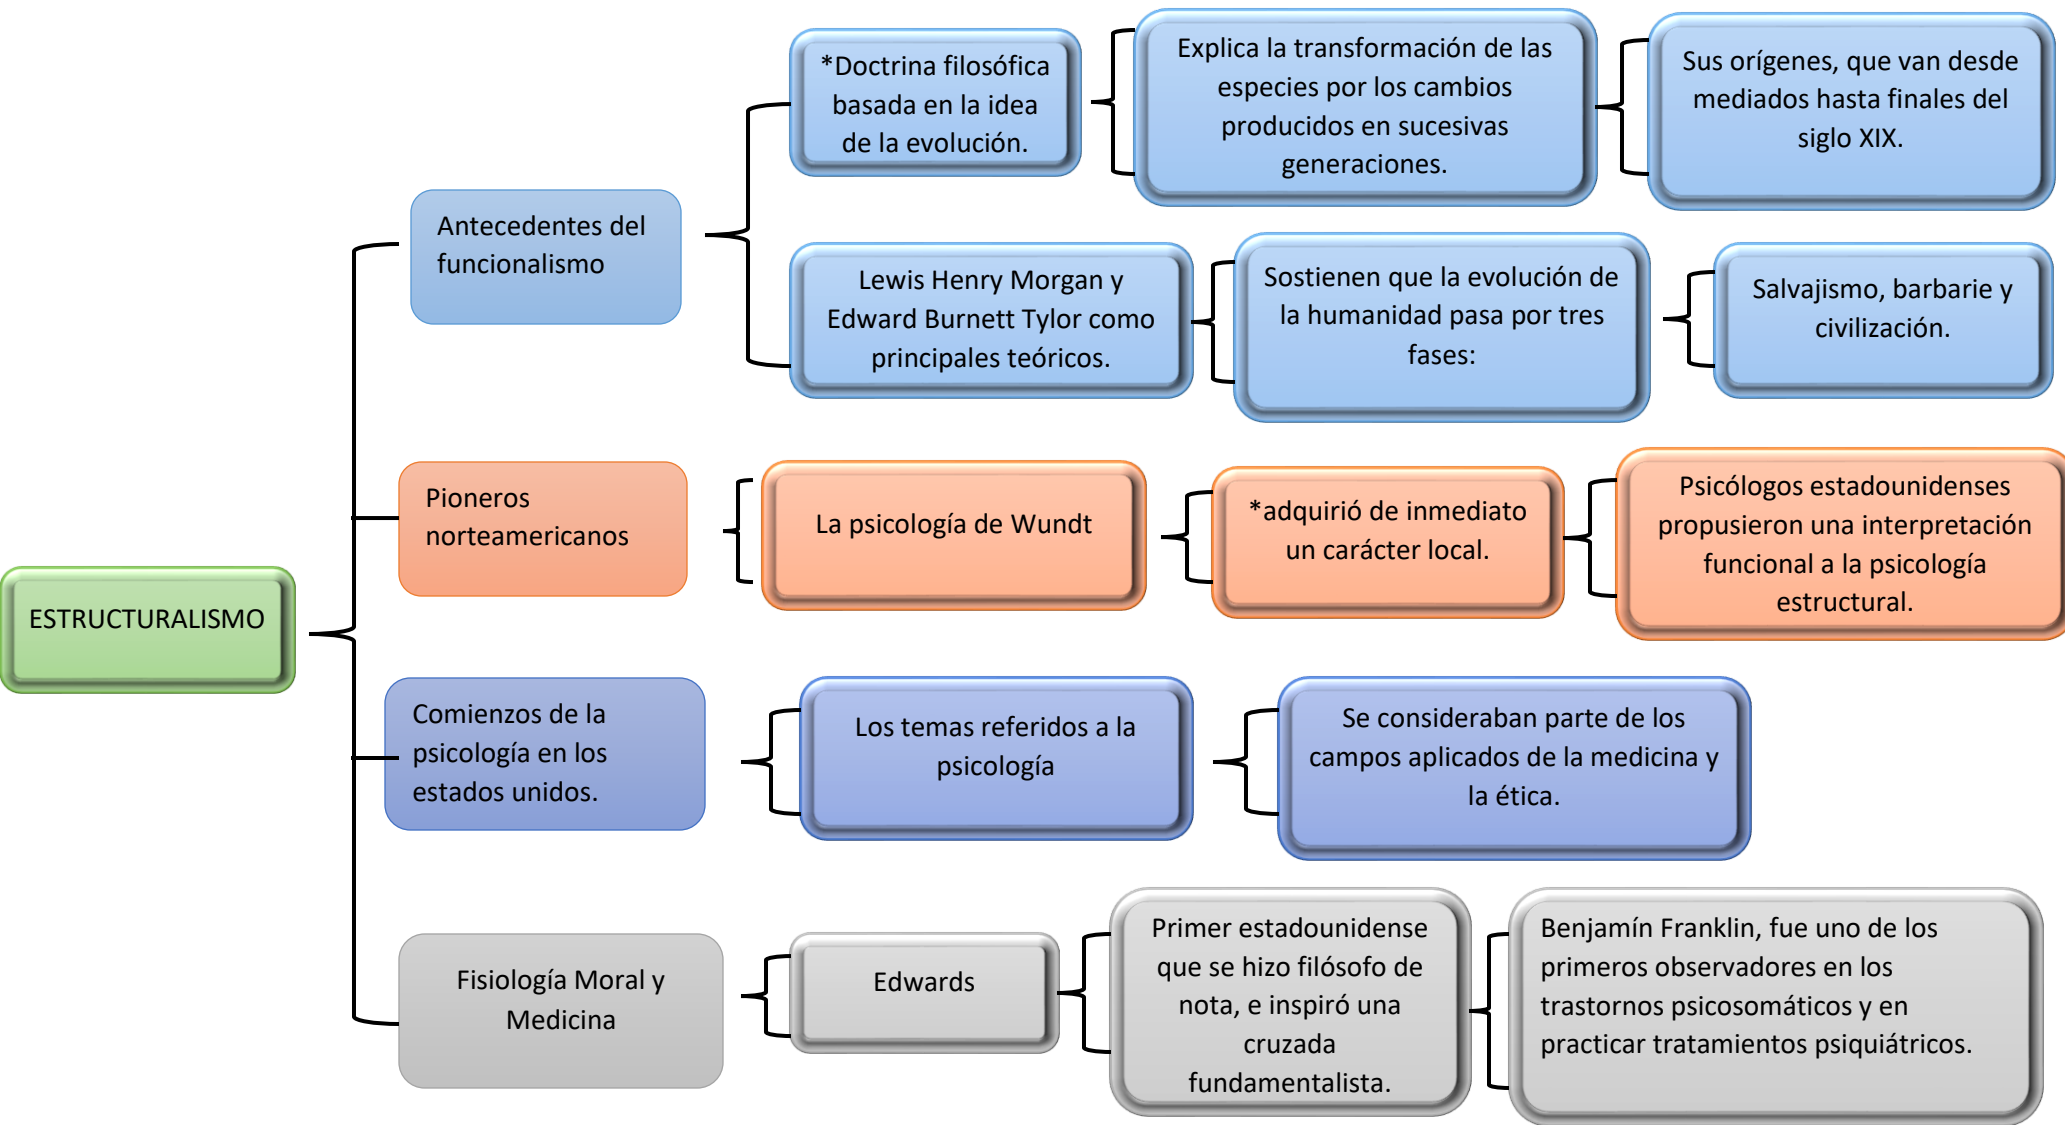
ESTRUCTURALISMO

Antecedentes del funcionalismo

*Doctrina filosófica basada en la idea de la evolución.

Explica la transformación de las especies por los cambios producidos en sucesivas generaciones.

Sus orígenes, que van desde mediados hasta finales del siglo XIX.

Lewis Henry Morgan y Edward Burnett Tylor como principales teóricos.

Sostienen que la evolución de la humanidad pasa por tres fases:

Salvajismo, barbarie y civilización.

Pioneros norteamericanos

La psicología de Wundt

*adquirió de inmediato un carácter local.

Psicólogos estadounidenses propusieron una interpretación funcional a la psicología estructural.

Comienzos de la psicología en los estados unidos.

Los temas referidos a la psicología

Se consideraban parte de los campos aplicados de la medicina y la ética.

Fisiología Moral y Medicina

Edwards

Primer estadounidense que se hizo filósofo de nota, e inspiró una cruzada fundamentalista.

Benjamín Franklin, fue uno de los primeros observadores en los trastornos psicosomáticos y en practicar tratamientos psiquiátricos.